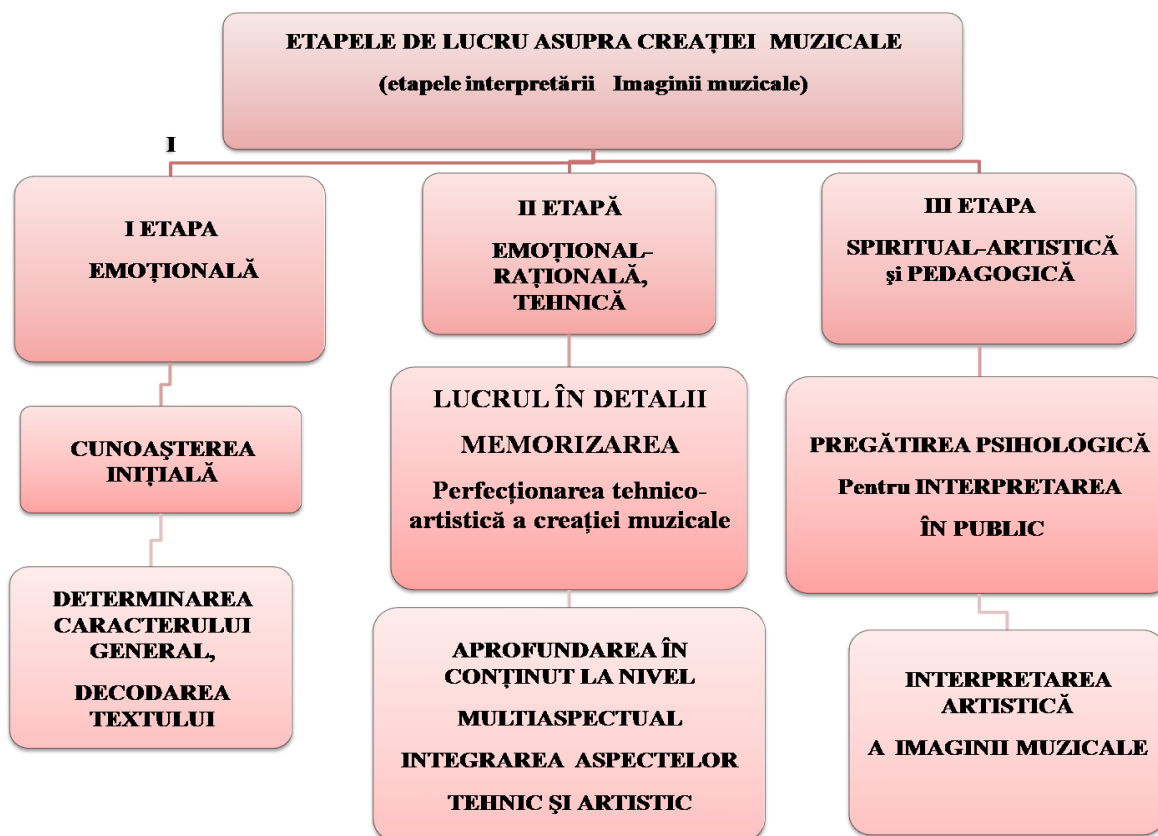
ETAPELE DE LUCRU ASUPRA CREAȚIEI MUZICALE

(etapele interpretării Imaginii muzicale)

I

I ETAPA

EMOȚIONALĂ

CUNOAŞTEREA INIȚIALĂ

DETERMINAREA CARACTERULUI GENERAL,

DECODAREA TEXTULUI

II ETAPĂ

EMOȚIONAL-RAȚIONALĂ, TEHNICĂ

LUCRUL ÎN DETALII

MEMORIZAREA

Perfecționarea tehnico-artistică a creației muzicale

APROFUNDAREA ÎN CONȚINUT LA NIVEL

MULTIASPECTUAL

INTEGRAREA ASPECTELOR

TEHNIC ŞI ARTISTIC

III ETAPA

SPIRITUAL-ARTISTICĂ şi PEDAGOGICĂ

PREGĂTIREA PSIHOLOGICĂ

Pentru INTERPRETAREA

ÎN PUBLIC

INTERPRETAREA ARTISTICĂ

A IMAGINII MUZICALE